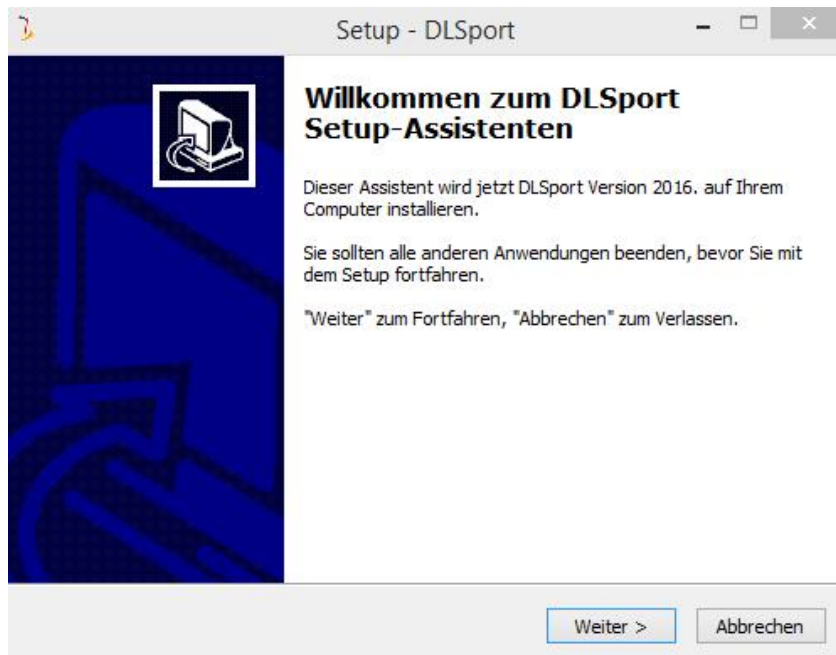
Setup - DLSport

Willkommen zum DLSport Setup-Assistenten

Dieser Assistent wird jetzt DLSport Version 2016. auf Ihrem Computer installieren.

Sie sollten alle anderen Anwendungen beenden, bevor Sie mit dem Setup fortfahren.

"Weiter" zum Fortfahren, "Abbrechen" zum Verlassen.

Weiter >

Abbrechen